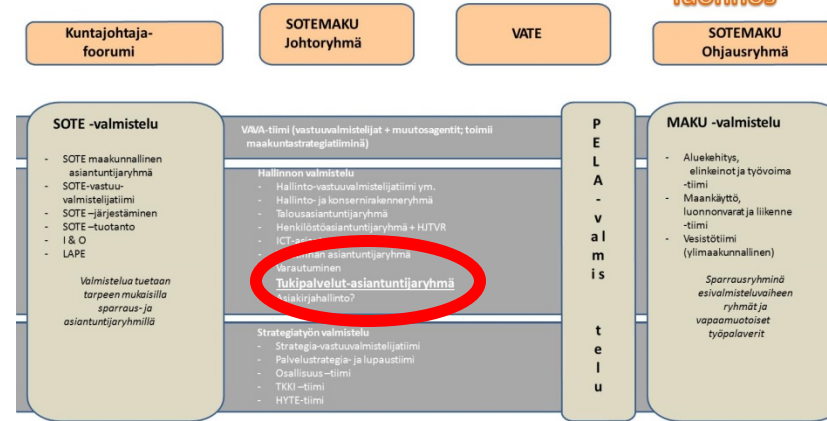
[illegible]

Kuntajohtaja-foorumi

SOTEMAKU Johtoryhmä

VATE

SOTEMAKU Ohjausryhmä

SOTE -valmistelu

- SOTE maakunnallinen asiantuntijaryhmä
- SOTE-vastuuvalmistelijatiimi
- SOTE –järjestäminen
- SOTE –tuotanto
- I & O
- LAPE

Valmistelua tuetaan tarpeen mukaisilla sparraus- ja asiantuntijaryhmillä

VAVA-tiimi (vastuuvalmistelijat + muutosagentit; toimii maakuntastrategiatiiminä)

Hallinnon valmistelu
- Hallinto-vastuuvalmistelijatiimi ym.
- Hallinto- ja konsernirakenneryhmä
- Talousasiantuntijaryhmä
- Henkilöstöasiantuntijaryhmä + HJTVR
- ICT-as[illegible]
- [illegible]nnan asiantuntijaryhmä
- Varautuminen
- Tukipalvelut-asiantuntijaryhmä
- Asiakirjahallinto?

Strategiatyön valmistelu
- Strategia-vastuuvalmistelijatiimi
- Palvelustrategia- ja lupaustiimi
- Osallisuus –tiimi
- TKKI –tiimi
- HYTE-tiimi

PELA -valmistelu

MAKU -valmistelu

- Aluekehitys, elinkeinot ja työvoima -tiimi
- Maankäyttö, luonnonvarat ja liikenne -tiimi
- Vesistötiimi (ylimaakunnallinen)

Sparrausryhminä esivalmisteluvaiheen ryhmät ja vapaamuotoiset työpalaverit